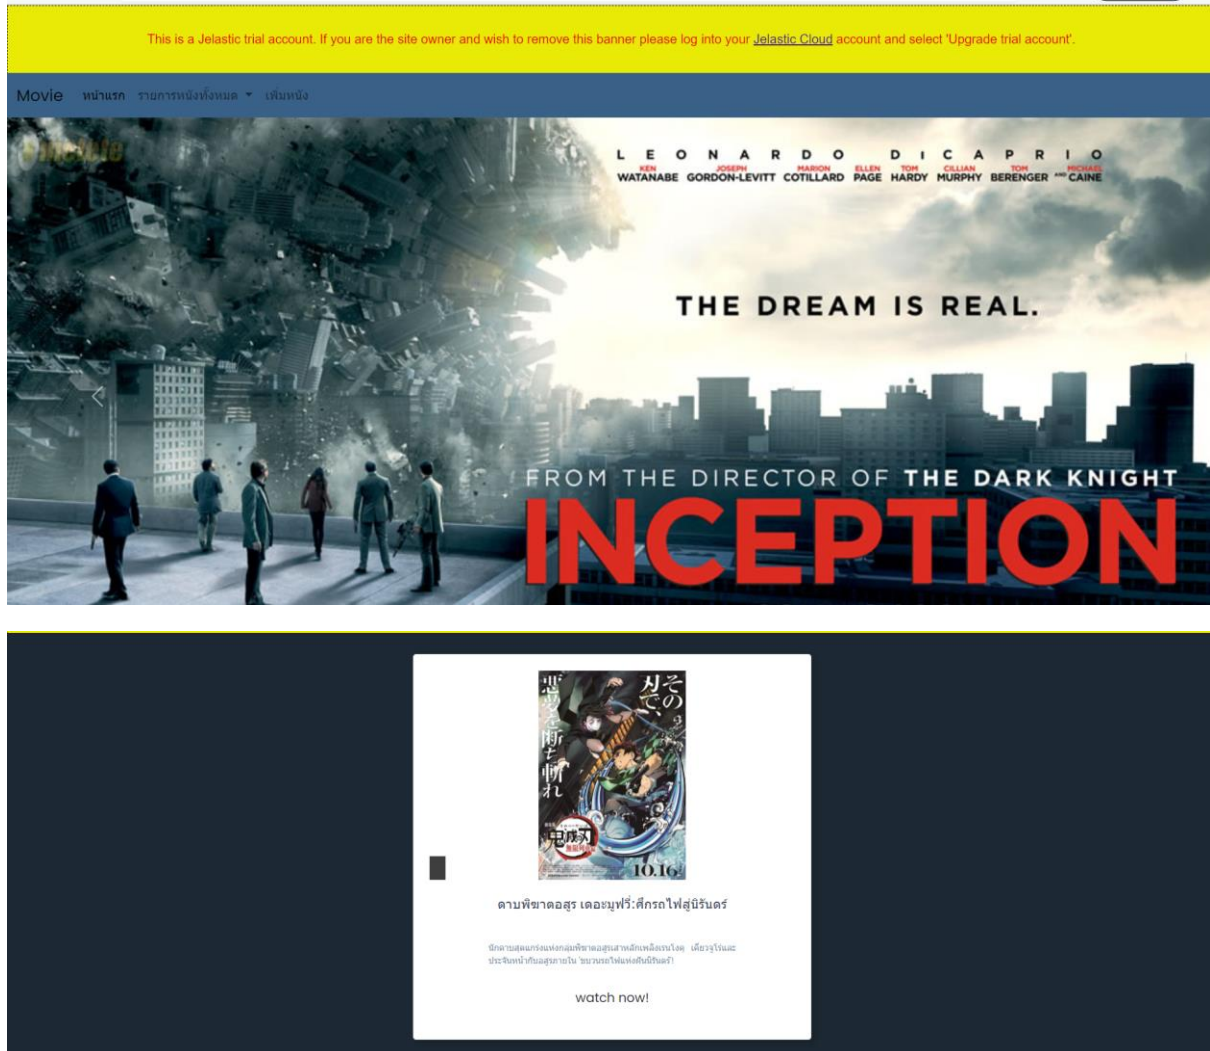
This is a Jelastic trial account. If you are the site owner and wish to remove this banner please log into your Jelastic Cloud account and select 'Upgrade trial account'.

Movie หน้าแรก รายการหนังทั้งหมด ▾ เพิ่มหนัง

LEONARDO DICAPRIO
KEN WATANABE JOSEPH GORDON-LEVITT MARION COTILLARD ELLEN PAGE TOM HARDY CILLIAN MURPHY TOM BERENGER AND MICHAEL CAINE

THE DREAM IS REAL.

FROM THE DIRECTOR OF THE DARK KNIGHT
INCEPTION

その刃で、悪夢を断ち斬れ
鬼滅の刃 無限列車編
10.16

ดาบพิฆาตอสูร เดอะมูฟวี่:ศึกรถไฟสู่นิรันดร์

นักดาบสุดแกร่งแห่งกลุ่มพิฆาตอสูรเสาหลักเพลิงเรนโงคุ เคียวจูโร่และประจันหน้ากับอสูรภายใน ขบวนรถไฟแห่งดินนิรันดร์!

watch now!